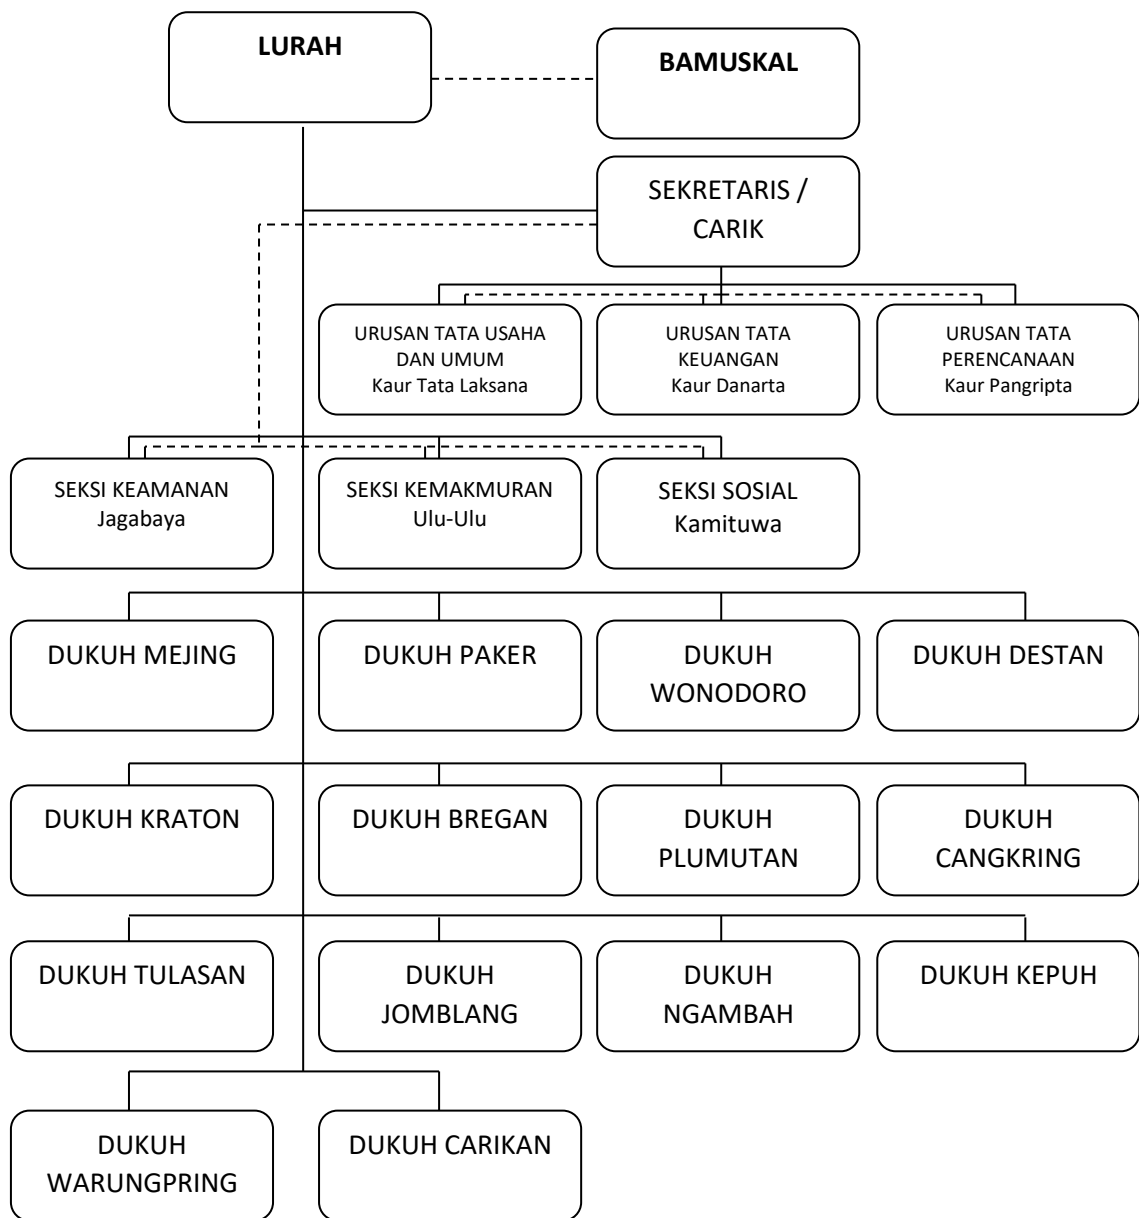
LURAH

BAMUSKAL

SEKRETARIS / CARIK

URUSAN TATA USAHA DAN UMUM
Kaur Tata Laksana

URUSAN TATA KEUANGAN
Kaur Danarta

URUSAN TATA PERENCANAAN
Kaur Pangripta

SEKSI KEAMANAN
Jagabaya

SEKSI KEMAKMURAN
Ulu-Ulu

SEKSI SOSIAL
Kamituwa

DUKUH MEJING

DUKUH PAKER

DUKUH WONODORO

DUKUH DESTAN

DUKUH KRATON

DUKUH BREGAN

DUKUH PLUMUTAN

DUKUH CANGKRING

DUKUH TULASAN

DUKUH JOMBLANG

DUKUH NGAMBAH

DUKUH KEPUH

DUKUH WARUNGPRING

DUKUH CARIKAN